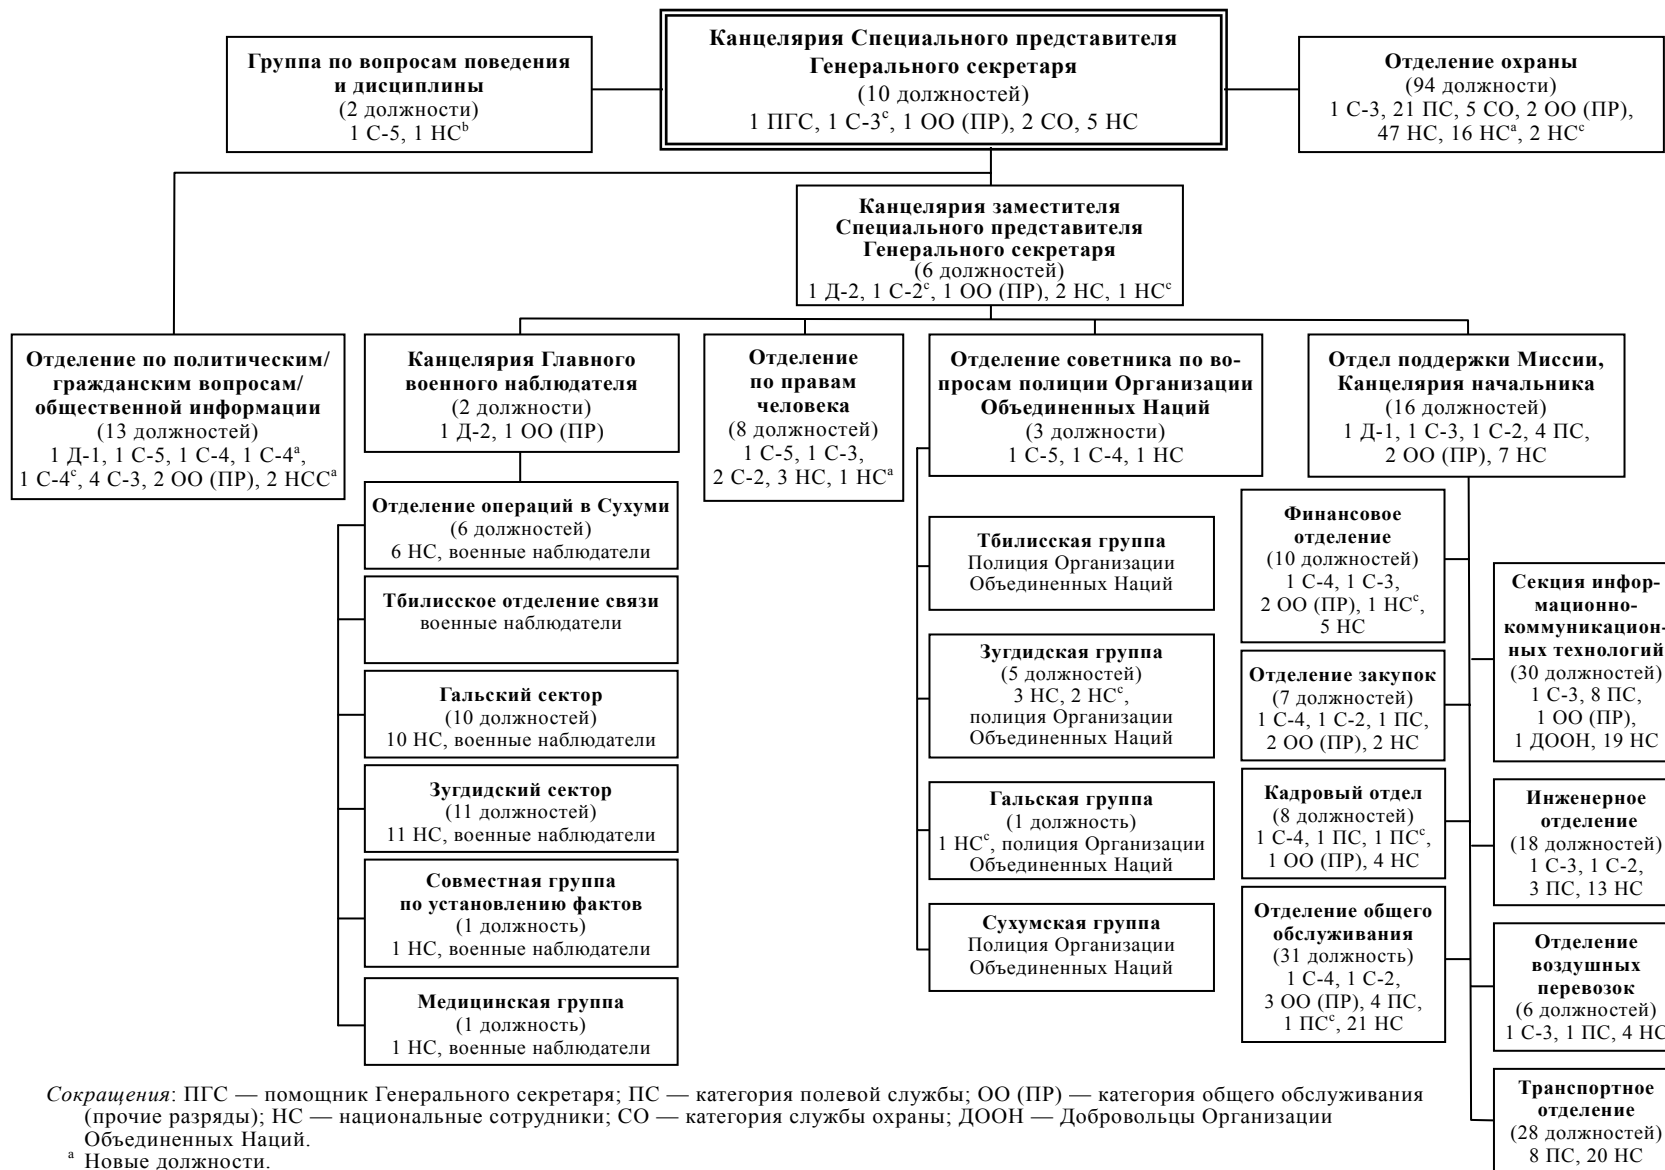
Группа по вопросам поведения и дисциплины
(2 должности)
1 С-5, 1 НС$^{b}$

Канцелярия Специального представителя Генерального секретаря
(10 должностей)
1 ПГС, 1 С-3$^{c}$, 1 ОО (ПР), 2 СО, 5 НС

Отделение охраны
(94 должности)
1 С-3, 21 ПС, 5 СО, 2 ОО (ПР), 47 НС, 16 НС$^{a}$, 2 НС$^{c}$

Канцелярия заместителя Специального представителя Генерального секретаря
(6 должностей)
1 Д-2, 1 С-2$^{c}$, 1 ОО (ПР), 2 НС, 1 НС$^{c}$

Отделение по политическим/гражданским вопросам/общественной информации
(13 должностей)
1 Д-1, 1 С-5, 1 С-4, 1 С-4$^{a}$, 1 С-4$^{c}$, 4 С-3, 2 ОО (ПР), 2 НСС$^{a}$

Канцелярия Главного военного наблюдателя
(2 должности)
1 Д-2, 1 ОО (ПР)

Отделение операций в Сухуми
(6 должностей)
6 НС, военные наблюдатели

Тбилисское отделение связи
военные наблюдатели

Гальский сектор
(10 должностей)
10 НС, военные наблюдатели

Зугдидский сектор
(11 должностей)
11 НС, военные наблюдатели

Совместная группа по установлению фактов
(1 должность)
1 НС, военные наблюдатели

Медицинская группа
(1 должность)
1 НС, военные наблюдатели

Отделение по правам человека
(8 должностей)
1 С-5, 1 С-3, 2 С-2, 3 НС, 1 НС$^{a}$

Отделение советника по вопросам полиции Организации Объединенных Наций
(3 должности)
1 С-5, 1 С-4, 1 НС

Тбилисская группа
Полиция Организации Объединенных Наций

Зугдидская группа
(5 должностей)
3 НС, 2 НС$^{c}$, полиция Организации Объединенных Наций

Гальская группа
(1 должность)
1 НС$^{c}$, полиция Организации Объединенных Наций

Сухумская группа
Полиция Организации Объединенных Наций

Отдел поддержки Миссии, Канцелярия начальника
(16 должностей)
1 Д-1, 1 С-3, 1 С-2, 4 ПС, 2 ОО (ПР), 7 НС

Финансовое отделение
(10 должностей)
1 С-4, 1 С-3, 2 ОО (ПР), 1 НС$^{c}$, 5 НС

Отделение закупок
(7 должностей)
1 С-4, 1 С-2, 1 ПС, 2 ОО (ПР), 2 НС

Кадровый отдел
(8 должностей)
1 С-4, 1 ПС, 1 ПС$^{c}$, 1 ОО (ПР), 4 НС

Отделение общего обслуживания
(31 должность)
1 С-4, 1 С-2, 3 ОО (ПР), 4 ПС, 1 ПС$^{c}$, 21 НС

Секция информационно-коммуникационных технологий
(30 должностей)
1 С-3, 8 ПС, 1 ОО (ПР), 1 ДООН, 19 НС

Инженерное отделение
(18 должностей)
1 С-3, 1 С-2, 3 ПС, 13 НС

Отделение воздушных перевозок
(6 должностей)
1 С-3, 1 ПС, 4 НС

Транспортное отделение
(28 должностей)
8 ПС, 20 НС

Сокращения: ПГС — помощник Генерального секретаря; ПС — категория полевой службы; ОО (ПР) — категория общего обслуживания (прочие разряды); НС — национальные сотрудники; СО — категория службы охраны; ДООН — Добровольцы Организации Объединенных Наций.
$^{a}$ Новые должности.